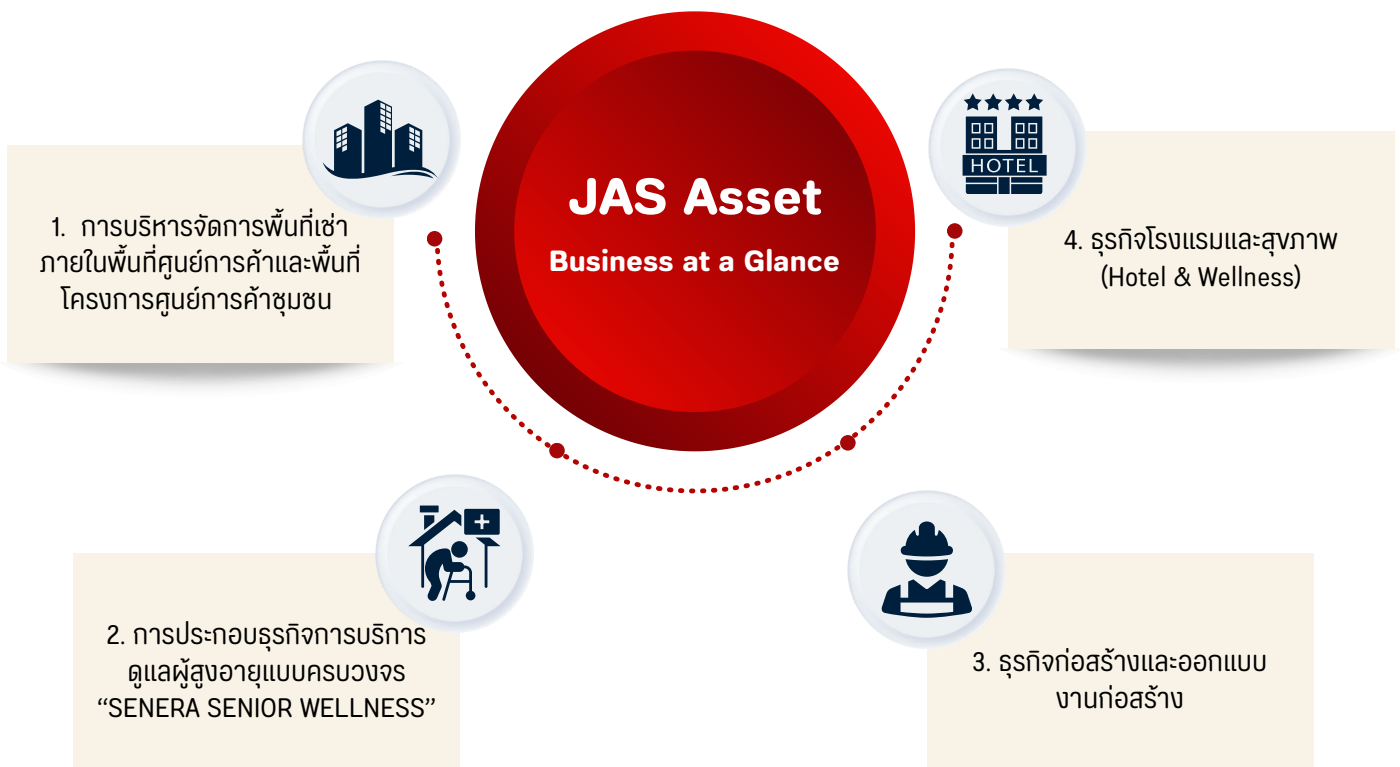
JAS Asset

Business at a Glance

1. การบริหารจัดการพื้นที่เช่าภายในพื้นที่ศูนย์การค้าและพื้นที่โครงการศูนย์การค้าชุมชน

HOTEL

4. ธุรกิจโรงแรมและสุขภาพ (Hotel & Wellness)

2. การประกอบธุรกิจการบริการดูแลผู้สูงอายุแบบครบวงจร “SENERA SENIOR WELLNESS”

3. ธุรกิจก่อสร้างและออกแบบงานก่อสร้าง